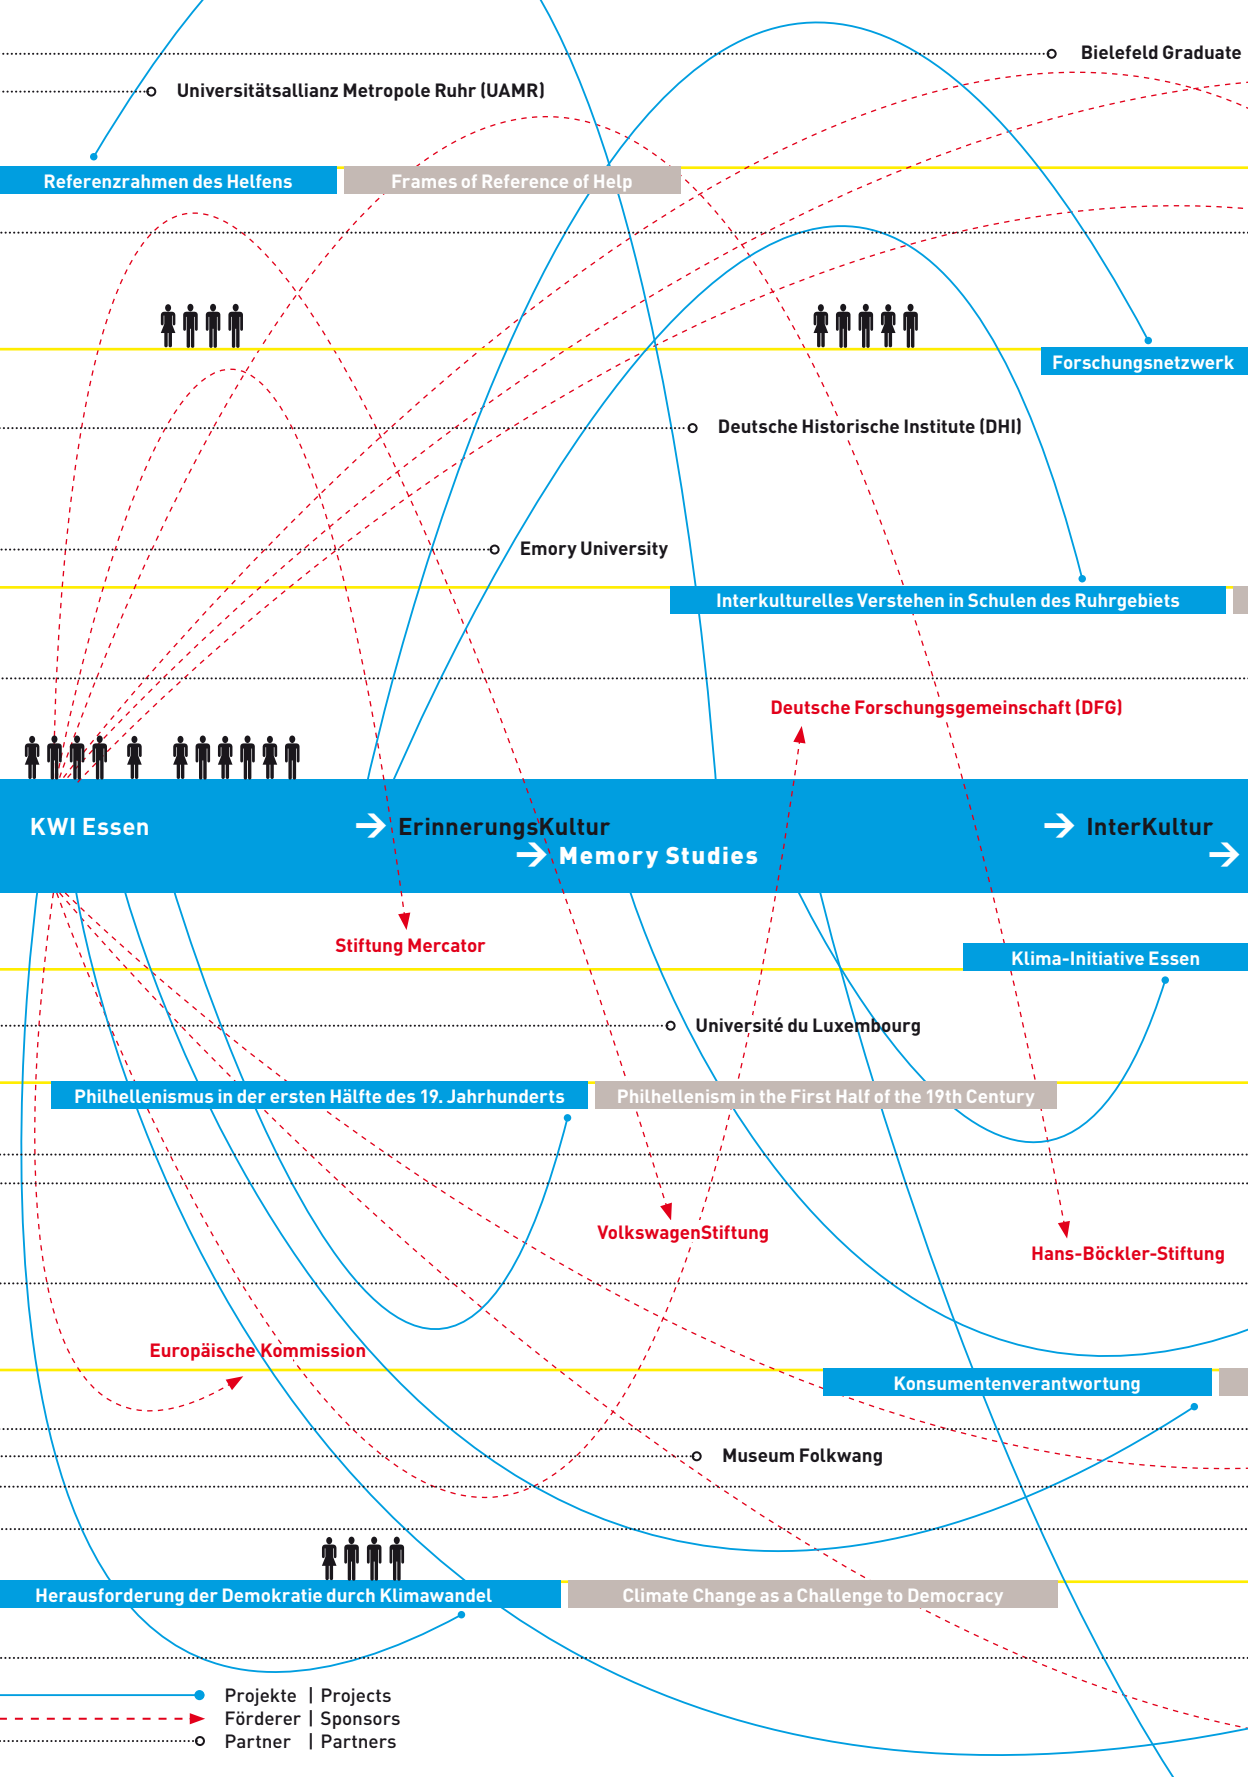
Bielefeld Graduate

Universitätsallianz Metropole Ruhr (UAMR)

Referenzrahmen des Helfens

Frames of Reference of Help

Forschungsnetzwerk

Deutsche Historische Institute (DHI)

Emory University

Interkulturelles Verstehen in Schulen des Ruhrgebiets

Deutsche Forschungsgemeinschaft (DFG)

KWI Essen

ErinnerungsKultur

Memory Studies

InterKultur

Stiftung Mercator

Klima-Initiative Essen

Université du Luxembourg

Philhellenismus in der ersten Hälfte des 19. Jahrhunderts

Philhellenism in the First Half of the 19th Century

VolkswagenStiftung

Hans-Böckler-Stiftung

Europäische Kommission

Konsumentenverantwortung

Museum Folkwang

Herausforderung der Demokratie durch Klimawandel

Climate Change as a Challenge to Democracy

Projekte | Projects
Förderer | Sponsors
Partner | Partners